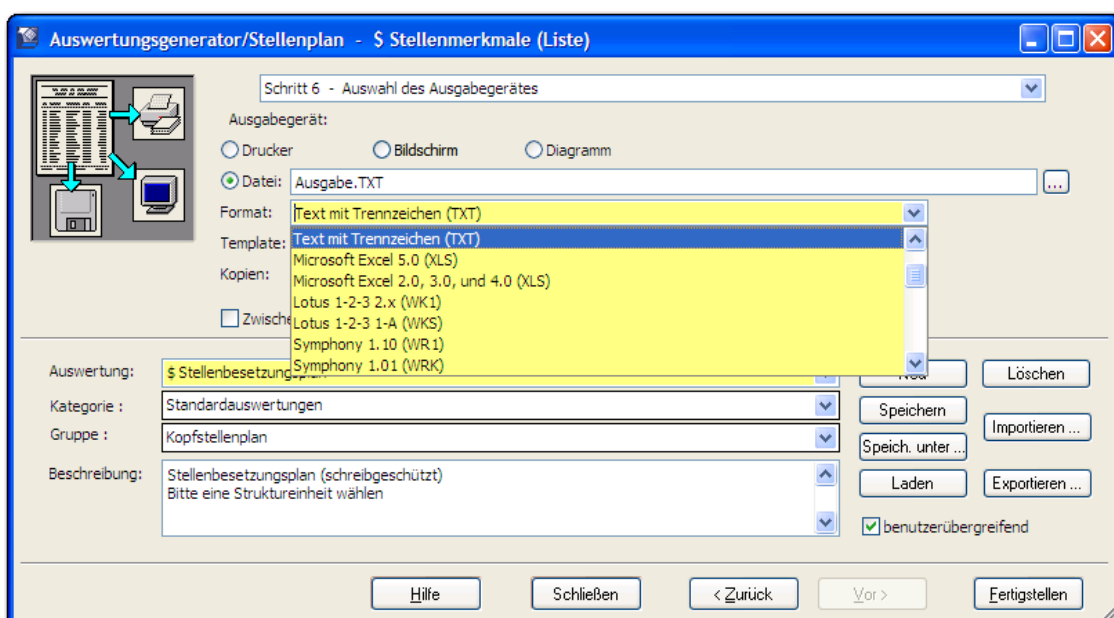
Auswertungsgenerator/Stellenplan - $ Stellenmerkmale (Liste)

Schritt 6 - Auswahl des Ausgabegerätes

Ausgabegerät:

Drucker
Bildschirm
Diagramm

Datei: Ausgabe.TXT
...

Format: Text mit Trennzeichen (TXT)

Template:

Kopien:

Zwische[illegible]

Text mit Trennzeichen (TXT)
Microsoft Excel 5.0 (XLS)
Microsoft Excel 2.0, 3.0, und 4.0 (XLS)
Lotus 1-2-3 2.x (WK1)
Lotus 1-2-3 1-A (WKS)
Symphony 1.10 (WR1)
Symphony 1.01 (WRK)

Auswertung: $ Stellenbesetzungsplan

Kategorie : Standardauswertungen

Gruppe : Kopfstellenplan

Beschreibung: Stellenbesetzungsplan (schreibgeschützt)
Bitte eine Struktureinheit wählen

Neu
Löschen
Speichern
Importieren ...
Speich. unter ...
Laden
Exportieren ...
benutzerübergreifend

Hilfe
Schließen
< Zurück
Vor >
Fertigstellen